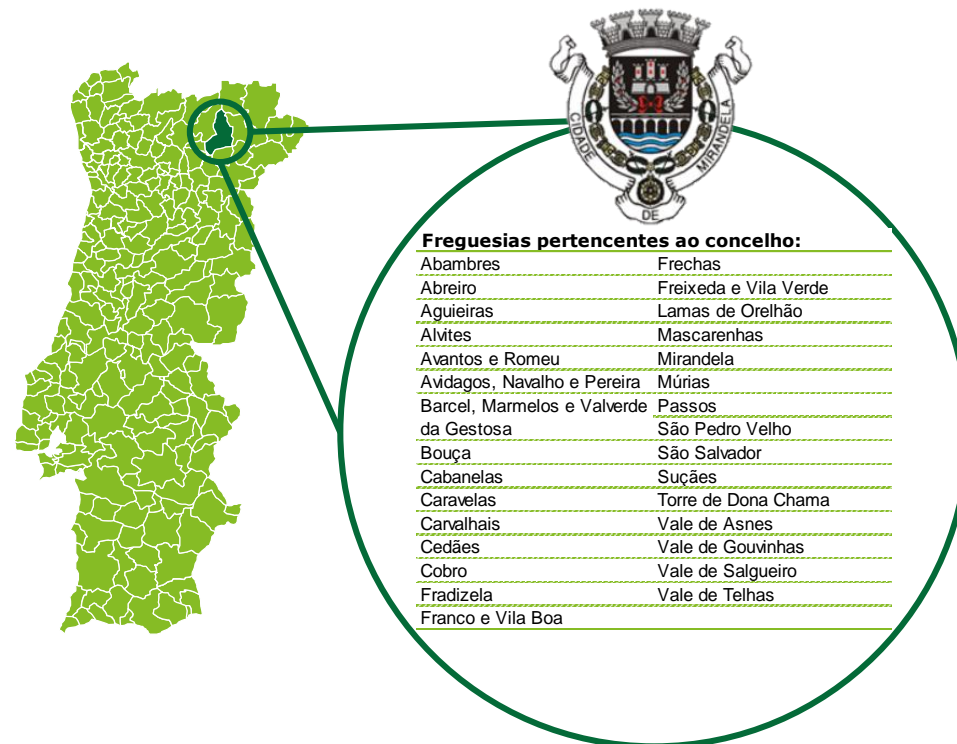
CIDADE DE MIRANDELA

Freguesias pertencentes ao concelho:

| | |
|---|---|
| Abambres | Frechas |
| Abreiro | Freixeda e Vila Verde |
| Aguieiras | Lamas de Orelhão |
| Alvites | Mascarenhas |
| Avantos e Romeu | Mirandela |
| Avidagos, Navalho e Pereira | Múrias |
| Barcel, Marmelos e Valverde | Passos |
| da Gestosa | São Pedro Velho |
| Bouça | São Salvador |
| Cabanelas | Suções |
| Caravelas | Torre de Dona Chama |
| Carvalhais | Vale de Asnes |
| Cedães | Vale de Gouvinhas |
| Cobro | Vale de Salgueiro |
| Fradizela | Vale de Telhas |
| Franco e Vila Boa | |